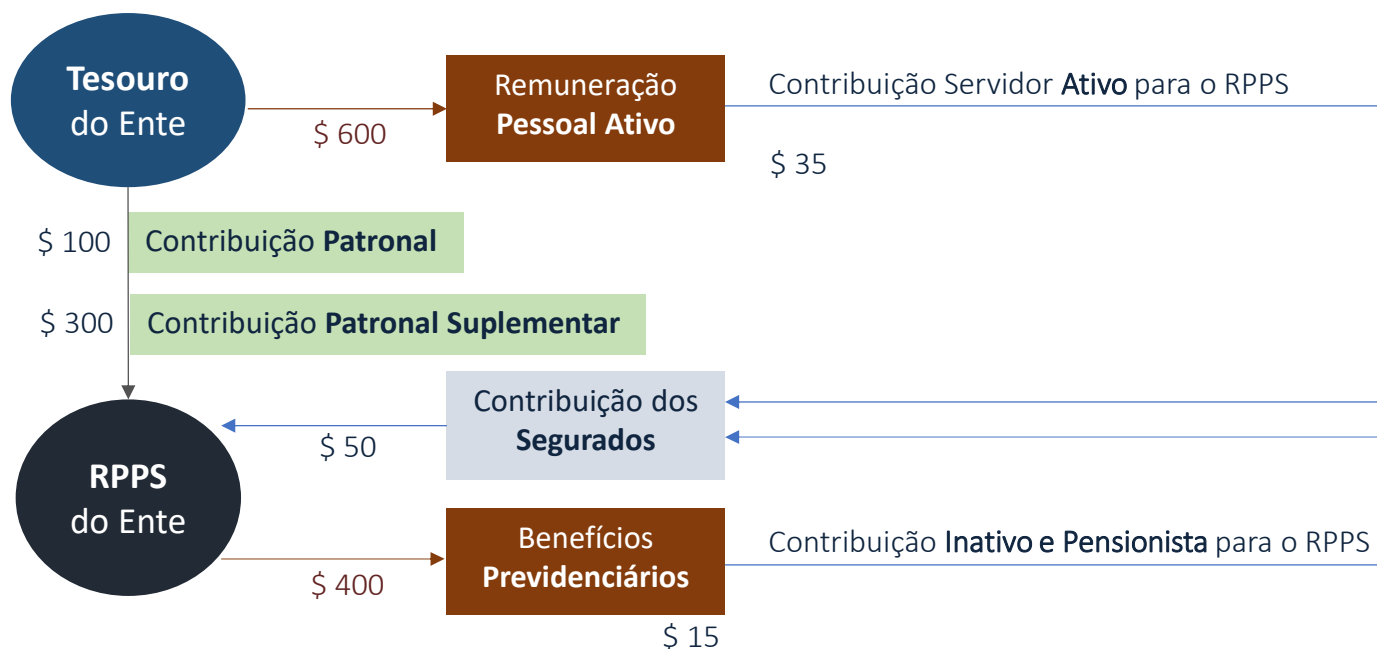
Tesouro do Ente

$ 600

Remuneração **Pessoal Ativo**

Contribuição Servidor Ativo para o RPPS

$ 35

$ 100 Contribuição **Patronal**

$ 300 Contribuição **Patronal Suplementar**

Contribuição dos **Segurados**

$ 50

RPPS do Ente

Benefícios **Previdenciários**

Contribuição Inativo e Pensionista para o RPPS

$ 400

$ 15